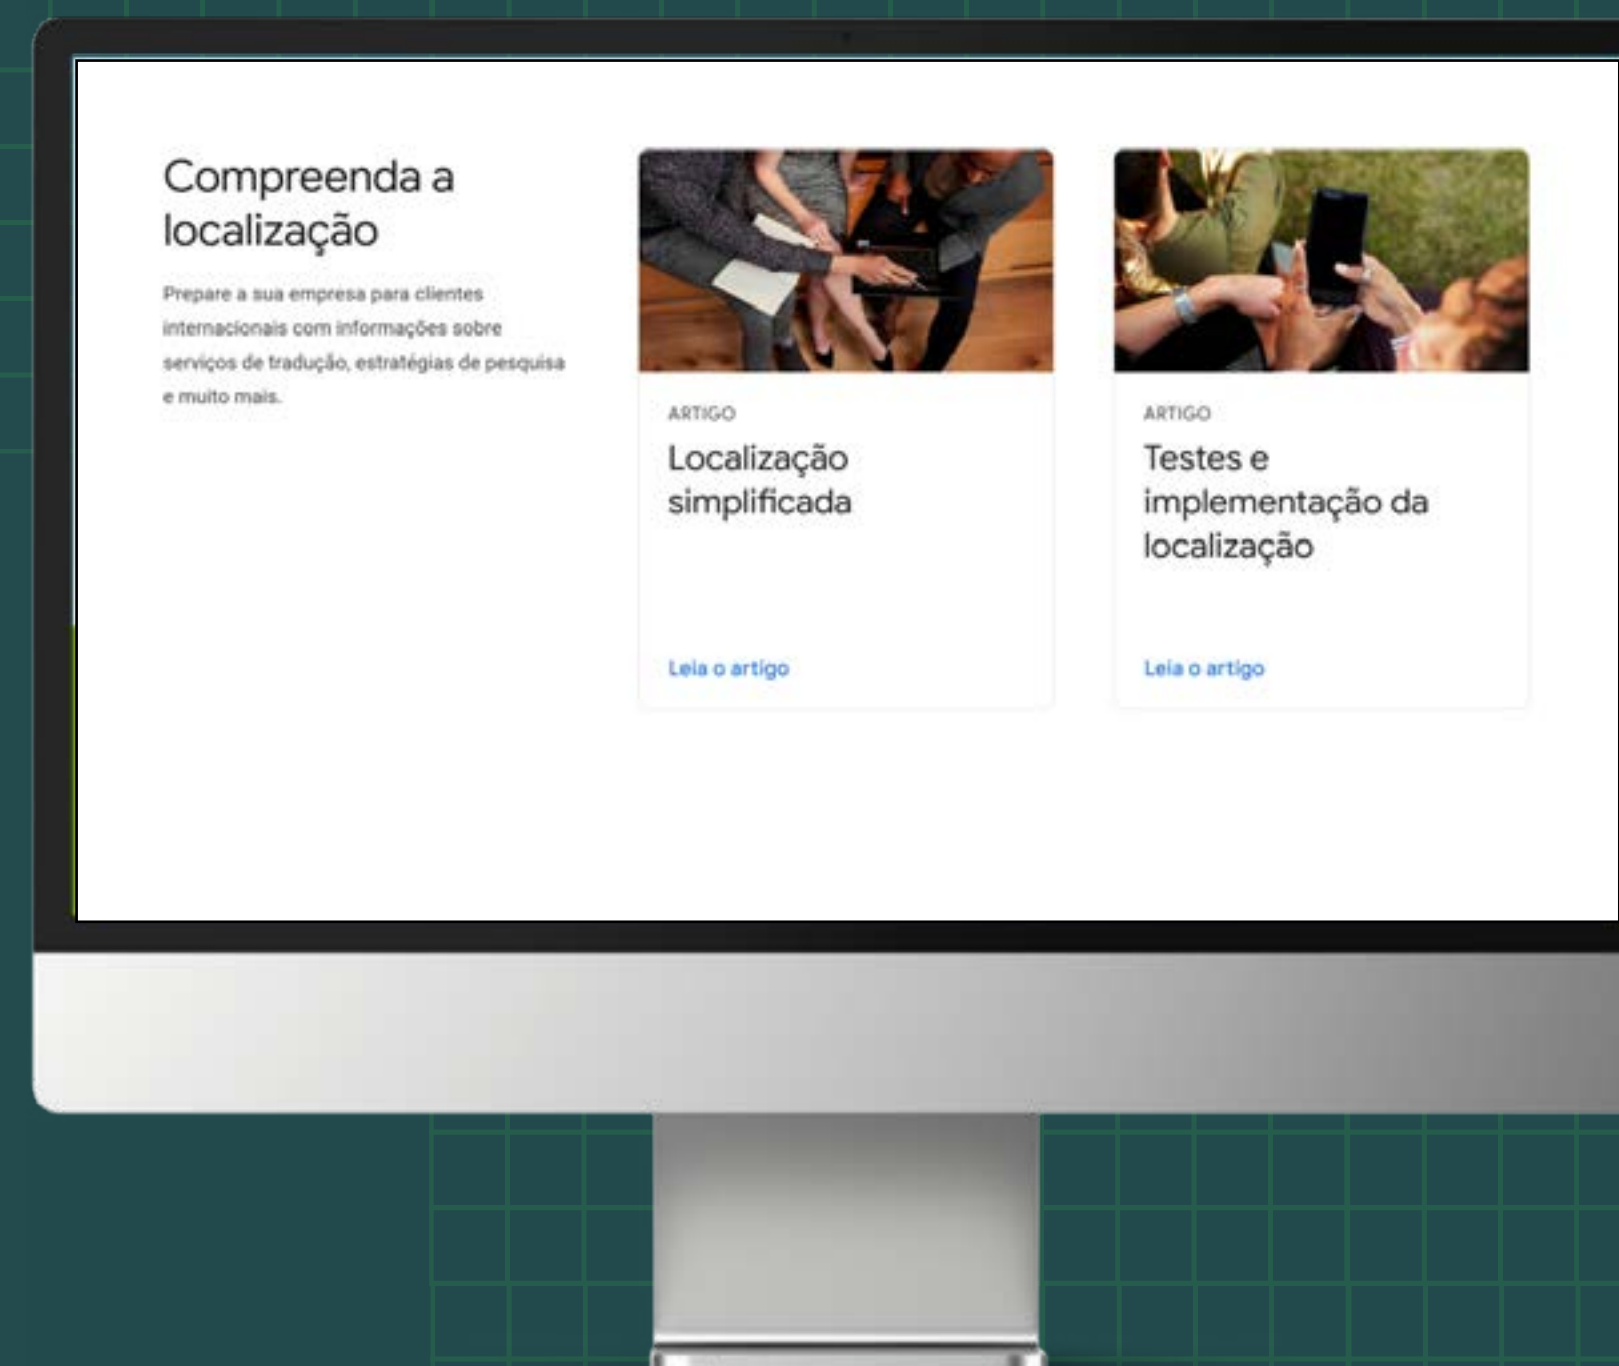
Compreenda a localização

Prepare a sua empresa para clientes internacionais com informações sobre serviços de tradução, estratégias de pesquisa e muito mais.

ARTIGO

Localização simplificada

Leia o artigo

ARTIGO

Testes e implementação da localização

Leia o artigo